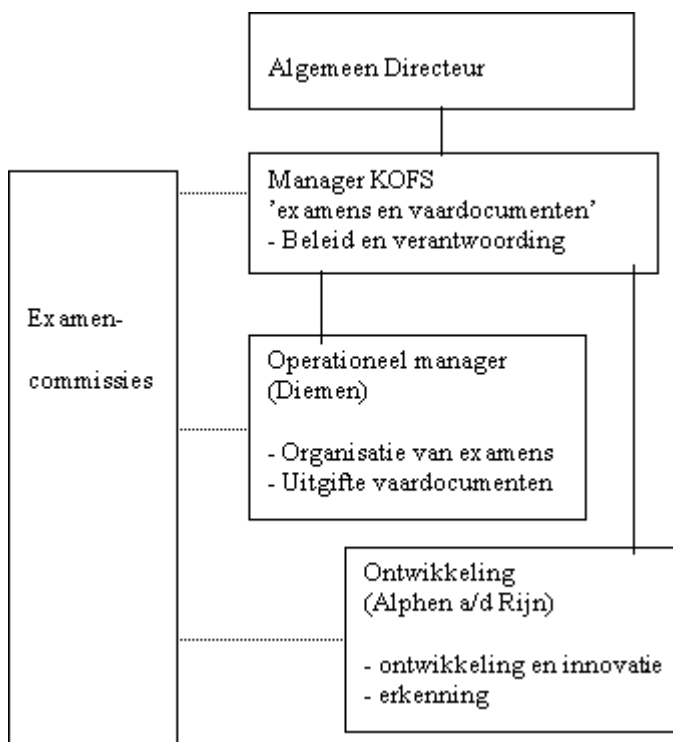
Algemeen Directeur

Manager KOFS
'examens en vaardocumenten'
- Beleid en verantwoording

Examencommissies

Operationeel manager
(Diemen)

- Organisatie van examens
- Uitgifte vaardocumenten

Ontwikkeling
(Alphen a/d Rijn)

- ontwikkeling en innovatie
- erkenning